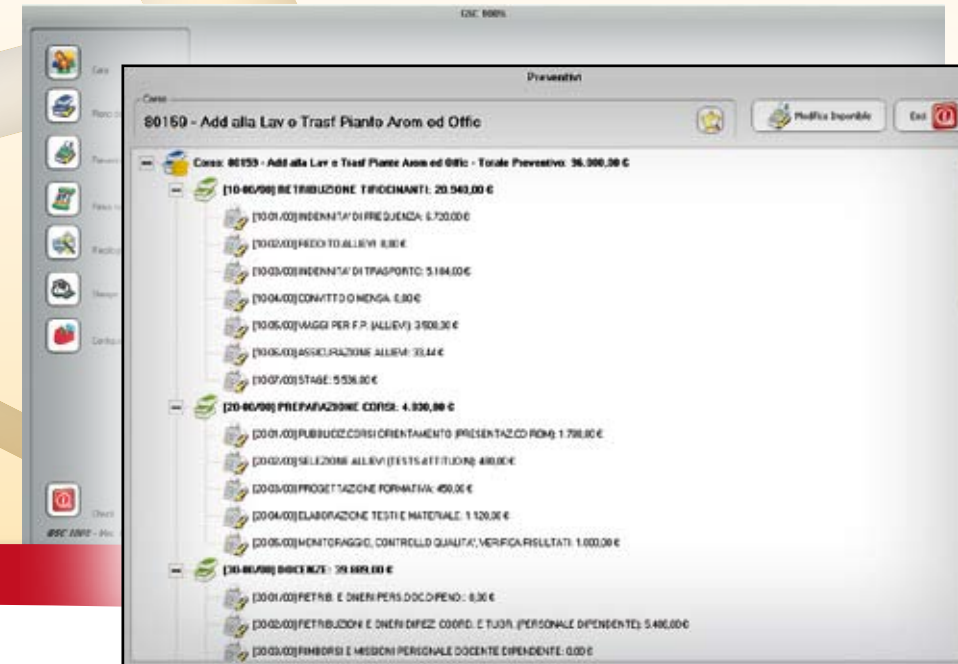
GSC 900%

Preventivi

Corso

80150 - Add alla Lav o Trasf Pianto Arom ed Offic

Modifica Imponibile

Esci

Corso: 80150 - Add alla Lav o Trasf Piante Arom ed Offic - Totale Preventivo: 36.000,00 €

[10-00/00] RETRIBUZIONE TIROCINANTI: 20.560,00 €

[10-01/00] INDENNITA' DI FREQUENZA: 6.720,00 €

[10-02/00] REDDITO ALLIEVI: 0,00 €

[10-03/00] INDENNITA' DI TRASPORTO: 5.184,00 €

[10-04/00] CONVITTO O MENSA: 0,00 €

[10-05/00] VIAGGI PER F.P. (ALLIEVI): 3.500,00 €

[10-06/00] ASSICURAZIONE ALLIEVI: 33,44 €

[10-07/00] STAGE: 5.536,00 €

[20-00/00] PREPARAZIONE CORSI: 4.030,00 €

[20-01/00] PUBBLICIZ.CORSI ORIENTAMENTO (PRESENTAZ.CD ROM): 1.700,00 €

[20-02/00] SELEZIONE ALLIEVI (TESTS ATTITUDIN): 400,00 €

[20-03/00] PROGETTAZIONE FORMATIVA: 450,00 €

[20-04/00] ELABORAZIONE TESTI E MATERIALE: 1.120,00 €

[20-05/00] MONITORAGGIO, CONTROLLO QUALITA', VERIFICA RISULTATI: 1.000,00 €

[30-00/00] DOCENZE: 39.009,00 €

[30-01/00] RETRIB. E ONERI PERS.DOC.DIPEND.: 0,00 €

[30-02/00] RETRIBUZIONI E ONERI DIPEZ. COORD. E TUOR. (PERSONALE DIPENDENTE): 5.400,00 €

[30-03/00] RIMBORSI E MISSIONI PERSONALE DOCENTE DIPENDENTE: 0,00 €

Esci

GSC 1000 - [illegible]